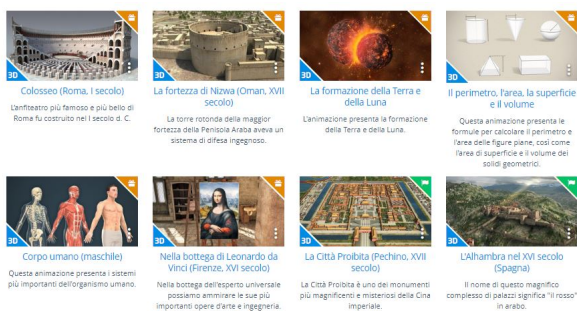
3D
Colosseo (Roma, I secolo)
L'anfiteatro più famoso e più bello di Roma fu costruito nel I secolo d. C.

3D
La fortezza di Nizwa (Oman, XVII secolo)
La torre rotonda della maggior fortezza della Penisola Araba aveva un sistema di difesa ingegnoso.

3D
La formazione della Terra e della Luna
L'animazione presenta la formazione della Terra e della Luna.

3D
Il perimetro, l'area, la superficie e il volume
Questa animazione presenta le formule per calcolare il perimetro e l'area delle figure piane, così come l'area di superficie e il volume dei solidi geometrici.

3D
Corpo umano (maschile)
Questa animazione presenta i sistemi più importanti dell'organismo umano.

3D
Nella bottega di Leonardo da Vinci (Firenze, XVI secolo)
Nella bottega dell'esperto universale possiamo ammirare le sue più importanti opere d'arte e ingegneria.

3D
La Città Proibita (Pechino, XVII secolo)
La Città Proibita è uno dei monumenti più magnificenti e misteriosi della Cina imperiale.

3D
L'Alhambra nel XVI secolo (Spagna)
Il nome di questo magnifico complesso di palazzi significa "il rosso" in arabo.